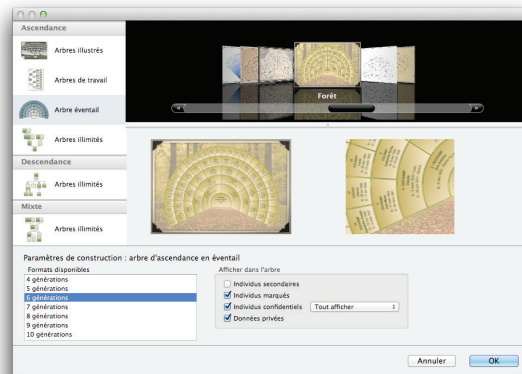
Ascendance

Arbres illustrés

Arbres de travail

Arbre éventail

Arbres illimités

Descendance

Arbres illimités

Mixte

Arbres illimités

Forêt

Paramètres de construction : arbre d'ascendance en éventail

Formats disponibles

4 générations
5 générations
6 générations
7 générations
8 générations
9 générations
10 générations

Afficher dans l'arbre

Individus secondaires
Individus marqués
Individus confidentiels
Tout afficher
Données privées

Annuler
OK